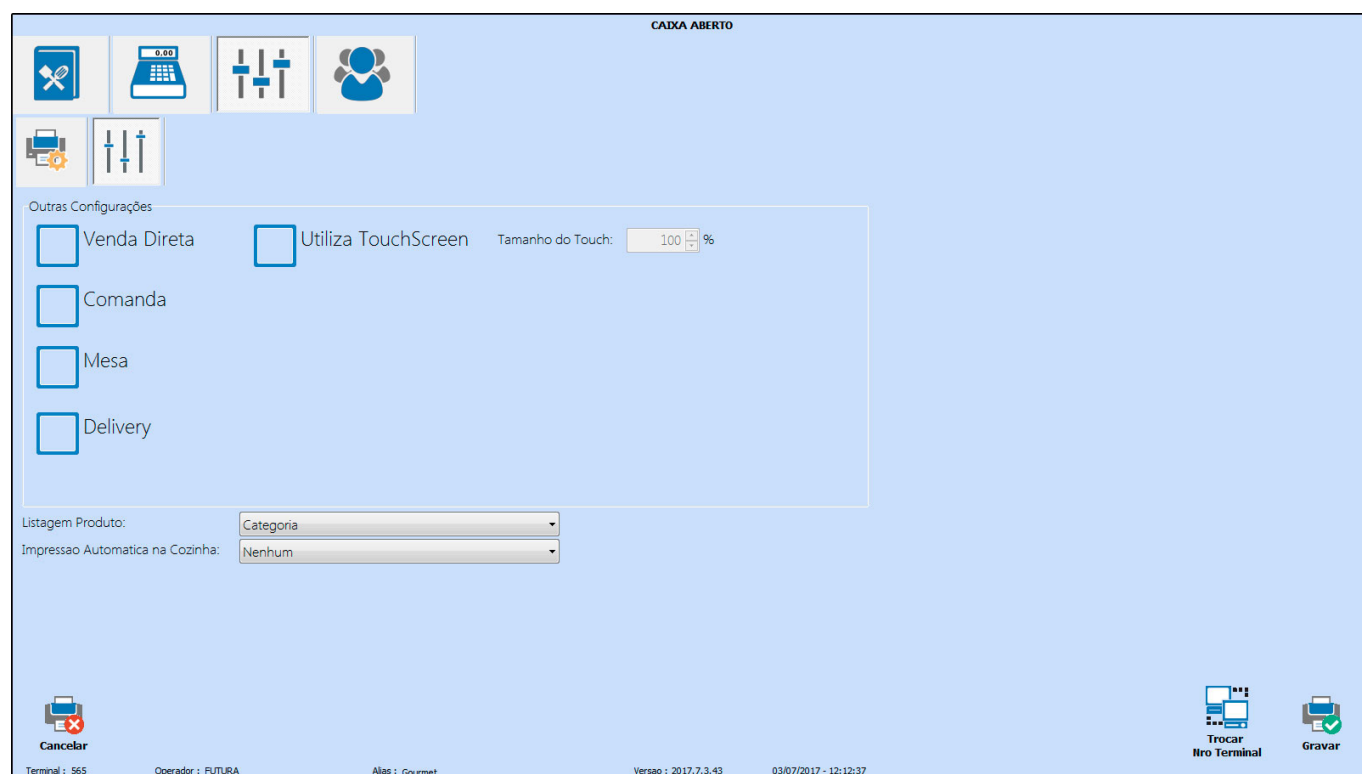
CAIXA ABERTO

0.00

Outras Configurações

Venda Direta

Utiliza TouchScreen

Tamanho do Touch: 100 %

Comanda

Mesa

Delivery

Listagem Produto: Categoria

Impressao Automatica na Cozinha: Nenhum

Cancelar

Trocar Nro Terminal

Gravar

Terminal : 565 Operador : FUTURA Alias : Gourmet Versao : 2017.7.3.43 03/07/2017 - 12:12:37